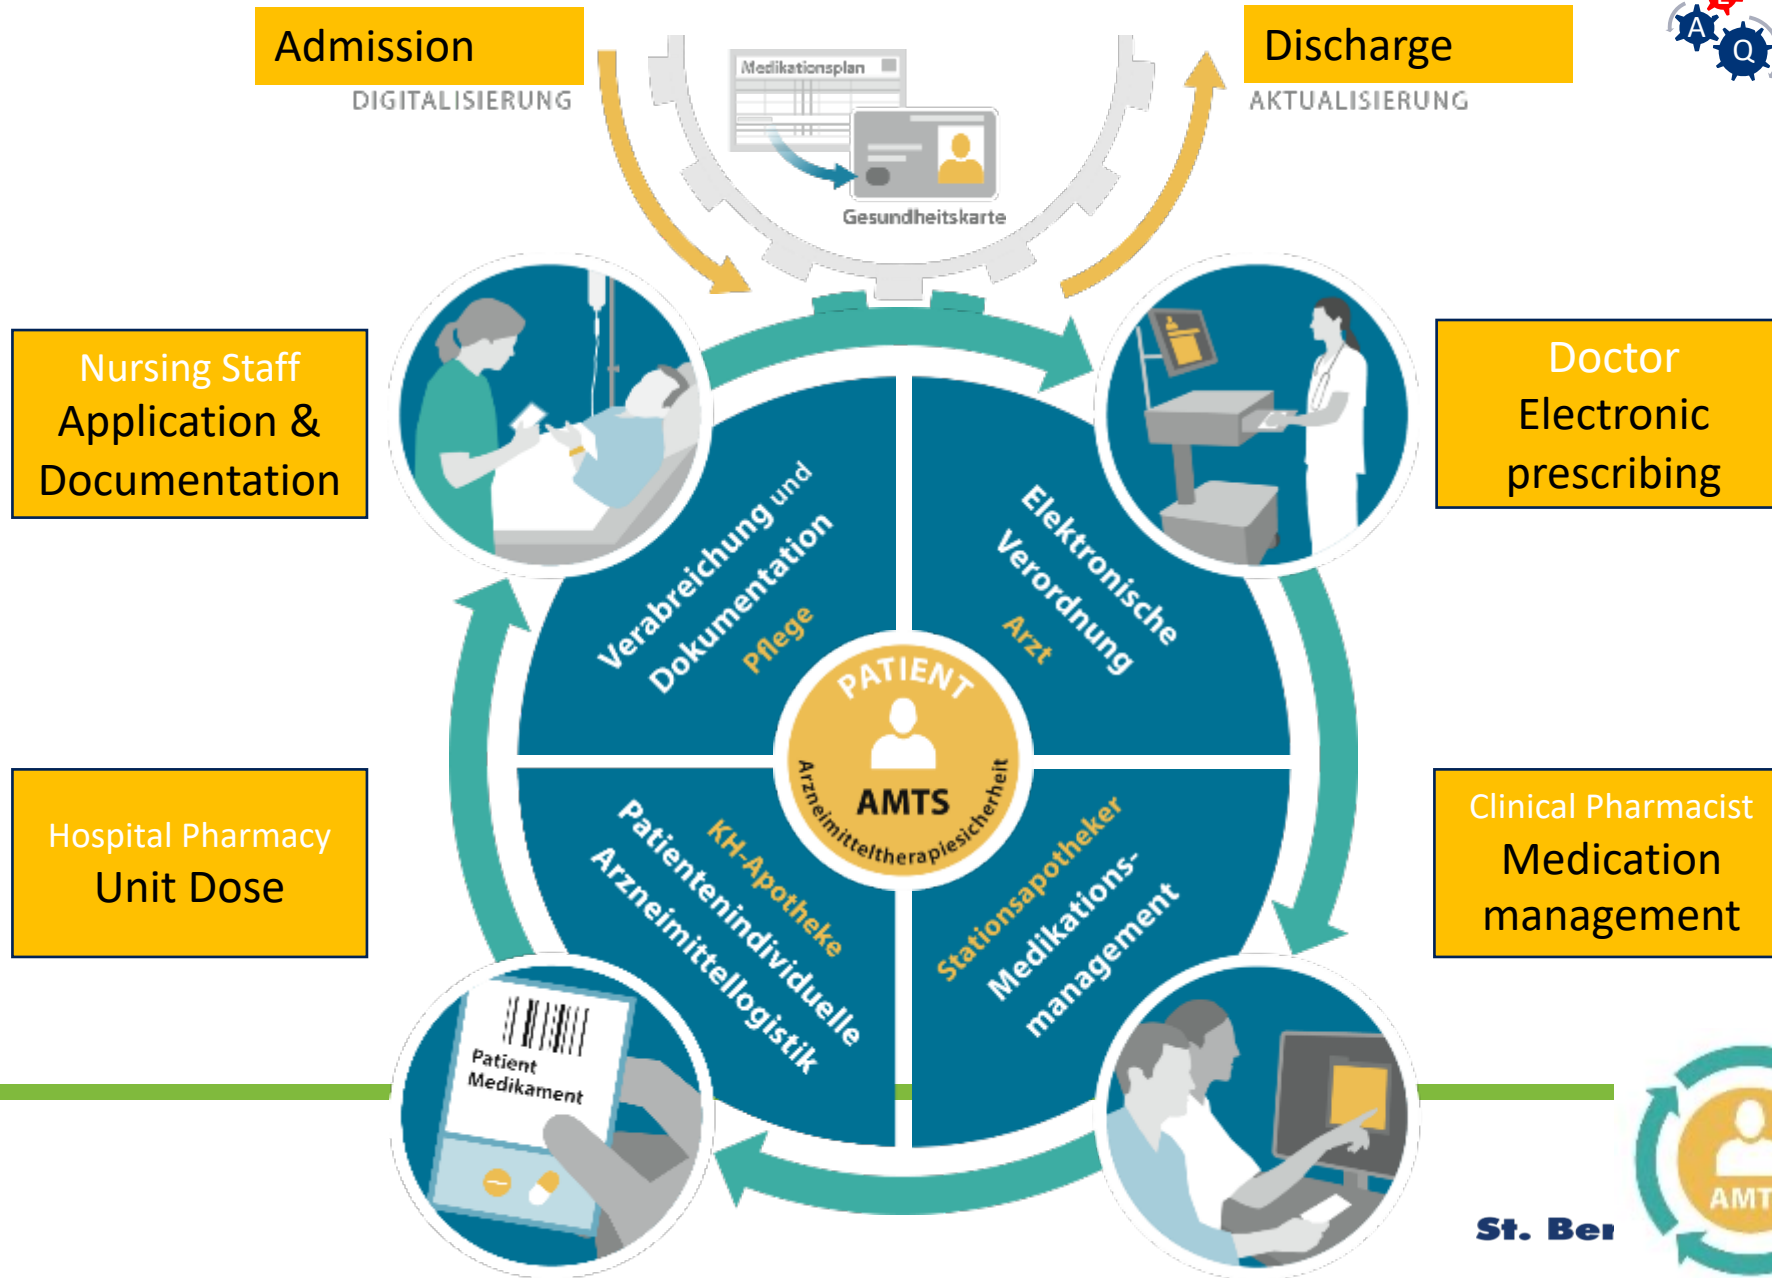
Admission
DIGITALISIERUNG

Medikationsplan
Gesundheitskarte

Discharge
AKTUALISIERUNG

A Q

Nursing Staff
Application & Documentation

Doctor
Electronic prescribing

Verabreichung und Dokumentation
Pflege

Elektronische Verordnung
Arzt

PATIENT
AMTS
Arzneimitteltherapiesicherheit

KH-Apotheke
Patientenindividuelle Arzneimittellogistik

Stationsapotheker
Medikations-management

Hospital Pharmacy
Unit Dose

Clinical Pharmacist
Medication management

Patient
Medikament

St. Ber

AMT